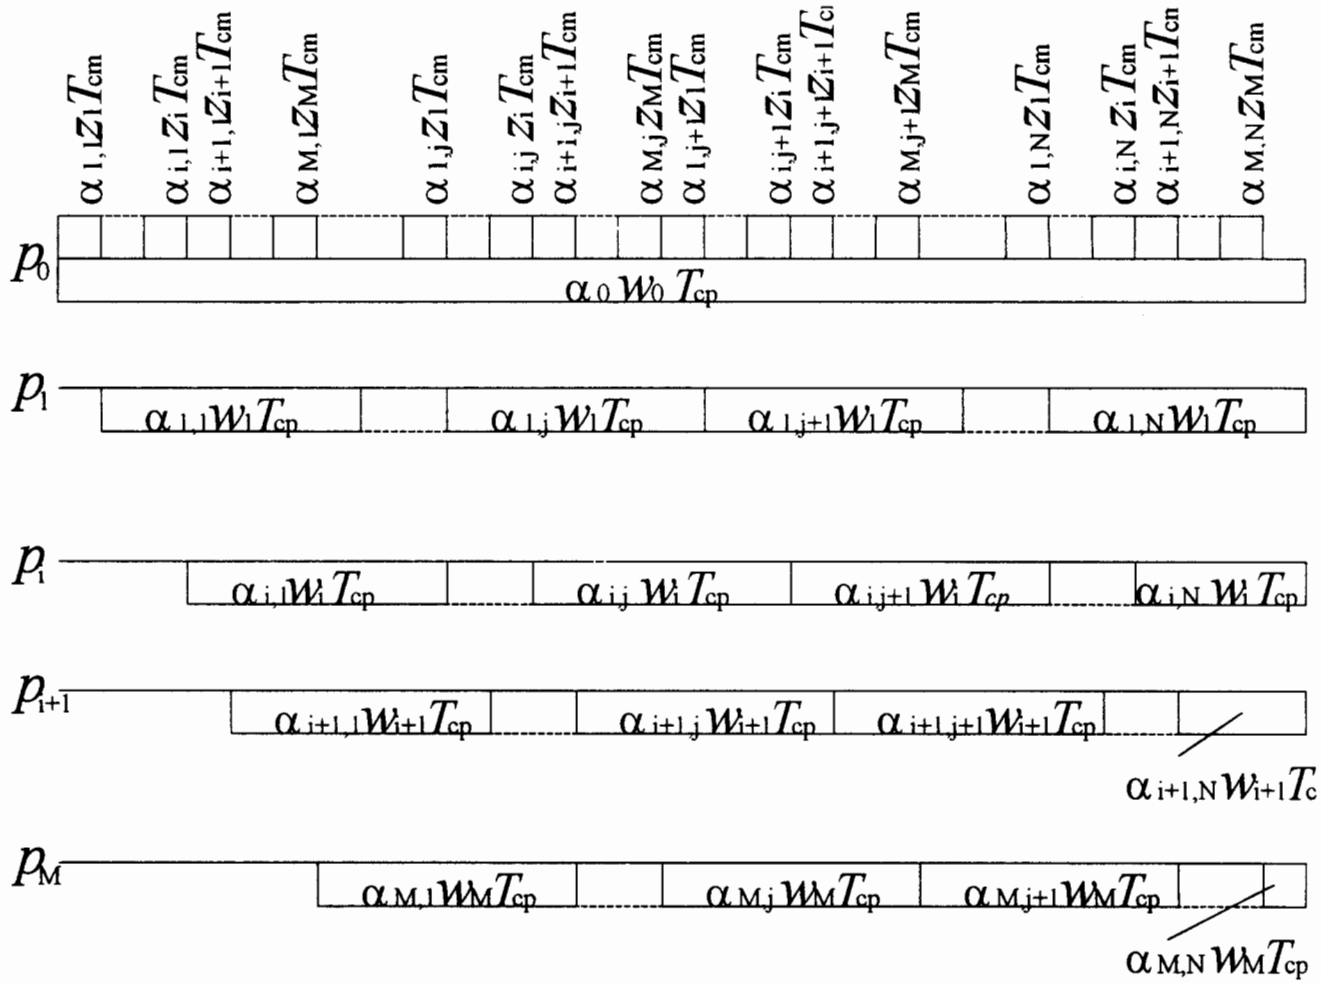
$\alpha_{1,1}z_1T_{cm}$ $\alpha_{i,1}z_iT_{cm}$ $\alpha_{i+1,1}z_{i+1}T_{cm}$ $\alpha_{M,1}z_MT_{cm}$ $\alpha_{1,j}z_1T_{cm}$ $\alpha_{i,j}z_iT_{cm}$ $\alpha_{i+1,j}z_{i+1}T_{cm}$ $\alpha_{M,j}z_MT_{cm}$ $\alpha_{1,j+1}z_1T_{cm}$ $\alpha_{i,j+1}z_iT_{cm}$ $\alpha_{i+1,j+1}z_{i+1}T_{c}$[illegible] $\alpha_{M,j+1}z_MT_{cm}$ $\alpha_{1,N}z_1T_{cm}$ $\alpha_{i,N}z_iT_{cm}$ $\alpha_{i+1,N}z_{i+1}T_{cm}$ $\alpha_{M,N}z_MT_{cm}$

$p_0$
$\alpha_0w_0T_{cp}$

$p_1$
$\alpha_{1,1}w_1T_{cp}$ $\alpha_{1,j}w_1T_{cp}$ $\alpha_{1,j+1}w_1T_{cp}$ $\alpha_{1,N}w_1T_{cp}$

$p_i$
$\alpha_{i,1}w_iT_{cp}$ $\alpha_{i,j}w_iT_{cp}$ $\alpha_{i,j+1}w_iT_{cp}$ $\alpha_{i,N}w_iT_{cp}$

$p_{i+1}$
$\alpha_{i+1,1}w_{i+1}T_{cp}$ $\alpha_{i+1,j}w_{i+1}T_{cp}$ $\alpha_{i+1,j+1}w_{i+1}T_{cp}$
$\alpha_{i+1,N}w_{i+1}T_{c}$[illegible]

$p_M$
$\alpha_{M,1}w_MT_{cp}$ $\alpha_{M,j}w_MT_{cp}$ $\alpha_{M,j+1}w_MT_{cp}$
$\alpha_{M,N}w_MT_{cp}$